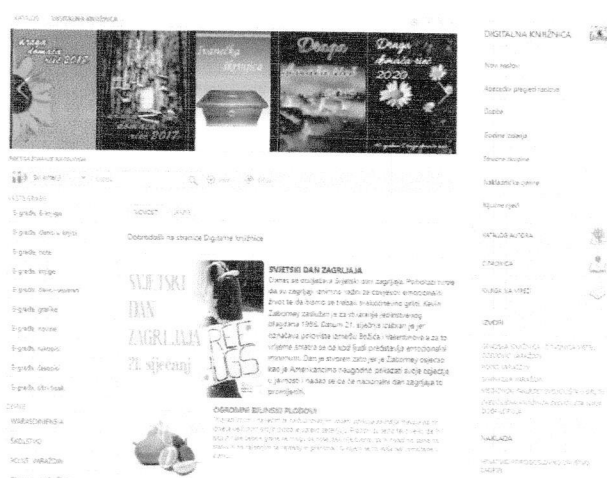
KATALOG DIGITALNA KNJIŽNICA

DIGITALNA KNJIŽNICA

Novi naslovi

Abecedni pregled naslova

Godište

Godine izdanja

Izdavačke cjeline

Nakladnička cjelina

Kjučne riječi

KATALOG AUTORA

E-PROMICA

KNJIGA NA VRIJEME

IZVORI

NAKLADA

Drago Amata riei 2017

Dragu Amata riei 2020

SVJETSKI DAN ZAGRLJAJA 21. siječanj

Dobrodošli na stranice Digitalne knjižnice

SVJETSKI DAN ZAGRLJAJA

Danas se obilježava Svjetski dan zagrljaja. Pomoću njega želi se svijet podsjetiti na važnost zagrljaja i emocionalnih životni te da bismo se trebali češće grliti. Kevin Zaborney zaslužan je za stvaranje ovog blagdana 1986. Datum 21. siječnja izabran je jer označava razdoblje između Božića i Valentinova, a u to vrijeme ljudi pokazuju najmanje emocionalnih minimum. Dan je stvoren zato jer je Zaborney osjećao kao je Amerikancima neugodno pokazati svoje osjećaje u javnosti i nadao se da će nacionalni dan zagrljaja to promijeniti.

OGROMNI BILJNISO PLODOVI

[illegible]